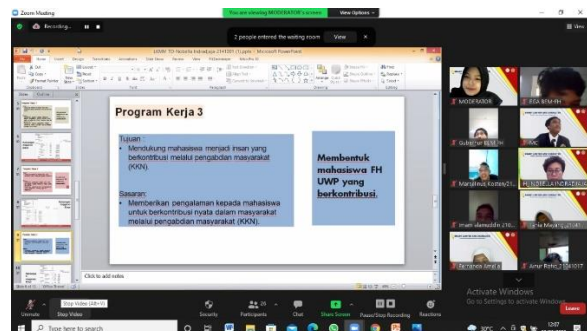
Zoom Meeting

Recording...

You are viewing MODERATOR's screen

View Options

2 people entered the waiting room

View

Program Kerja 3

Tujuan :
• Mendukung mahasiswa menjadi insan yang berkontribusi melalui pengabdian masyarakat (KKN).

Sasaran:
• Memberikan pengalaman kepada mahasiswa untuk berkontribusi nyata dalam masyarakat melalui pengabdian masyarakat (KKN).

Membentuk mahasiswa FH UWP yang berkontribusi.

Click to add notes

MODERATOR

REA BEM FH

Gubernur BEM FH

Marsianus Komsey21...

PENGELOLA DIPBEM FH

Imam ulamuddin_2106...

Zachariah Anglia...

Amar Rifki_2104017

Activate Windows
Go to Settings to activate Windows.

Unmute

Stop Video

Stop Video (Alt+V)

Security

Participants 24

Chat

Share Screen

Pause/Stop Recording

Reactions

Leave

Type here to search